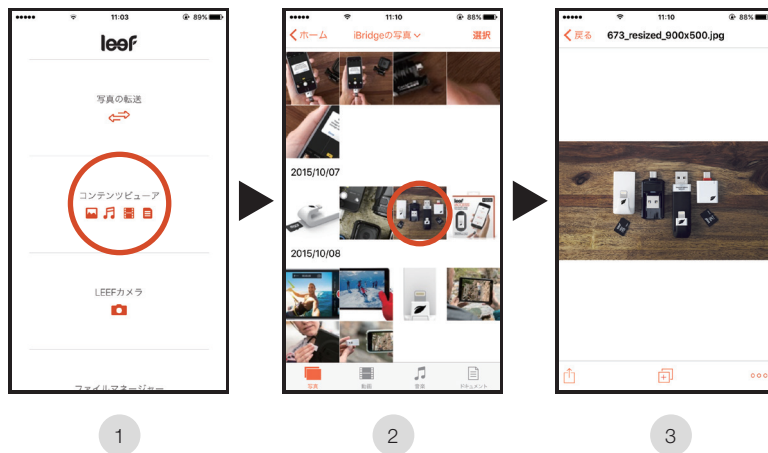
●●●●● 11:03 89%

leef

写真の転送

コンテンツビューア

LEEFカメラ

ファイルマネージャー

●●●●● 11:10 88%

ホーム iBridgeの写真 選択

2015/10/07

2015/10/08

写真 動画 音楽 ドキュメント

●●●●● 11:10 88%

戻る 673_resized_900x500.jpg

1

2

3